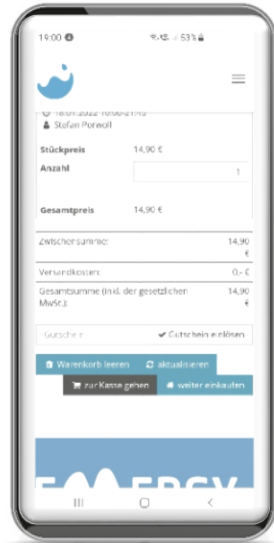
19:00 ● 53%

18.01.2022 10:00-21:15
Stefan Porwoll

Stückpreis 14,90 €

Anzahl 1

Gesamtpreis 14,90 €

Zwischensumme: 14,90 €

Versandkosten: 0,- €

Gesamtsumme (inkl. der gesetzlichen MwSt.): 14,90 €

Gutschein

Gutschein einlösen

Warenkorb leeren

aktualisieren

zur Kasse gehen

weiter einkaufen

ERGY